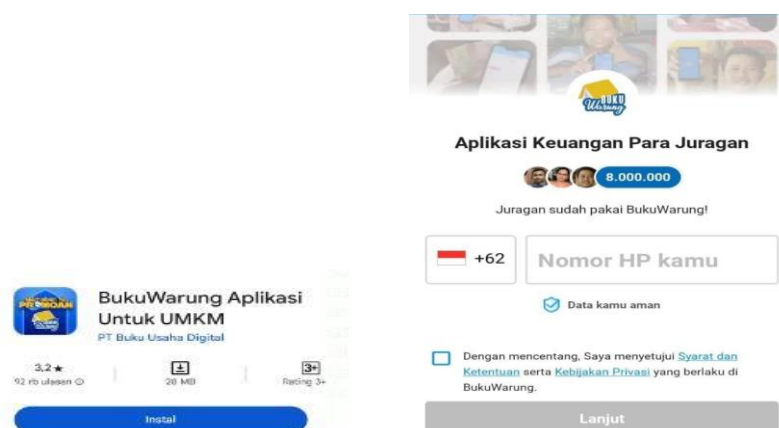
PROMOAN

BukuWarung Aplikasi Untuk UMKM

PT Buku Usaha Digital

3,2 ★
92 rb ulasan

28 MB

3+
Rating 3+

Instal

BUKU Warung

Aplikasi Keuangan Para Juragan

8.000.000

Juragan sudah pakai BukuWarung!

+62

Nomor HP kamu

Data kamu aman

Dengan mencentang, Saya menyetujui Syarat dan Ketentuan serta Kebijakan Privasi yang berlaku di BukuWarung.

Lanjut